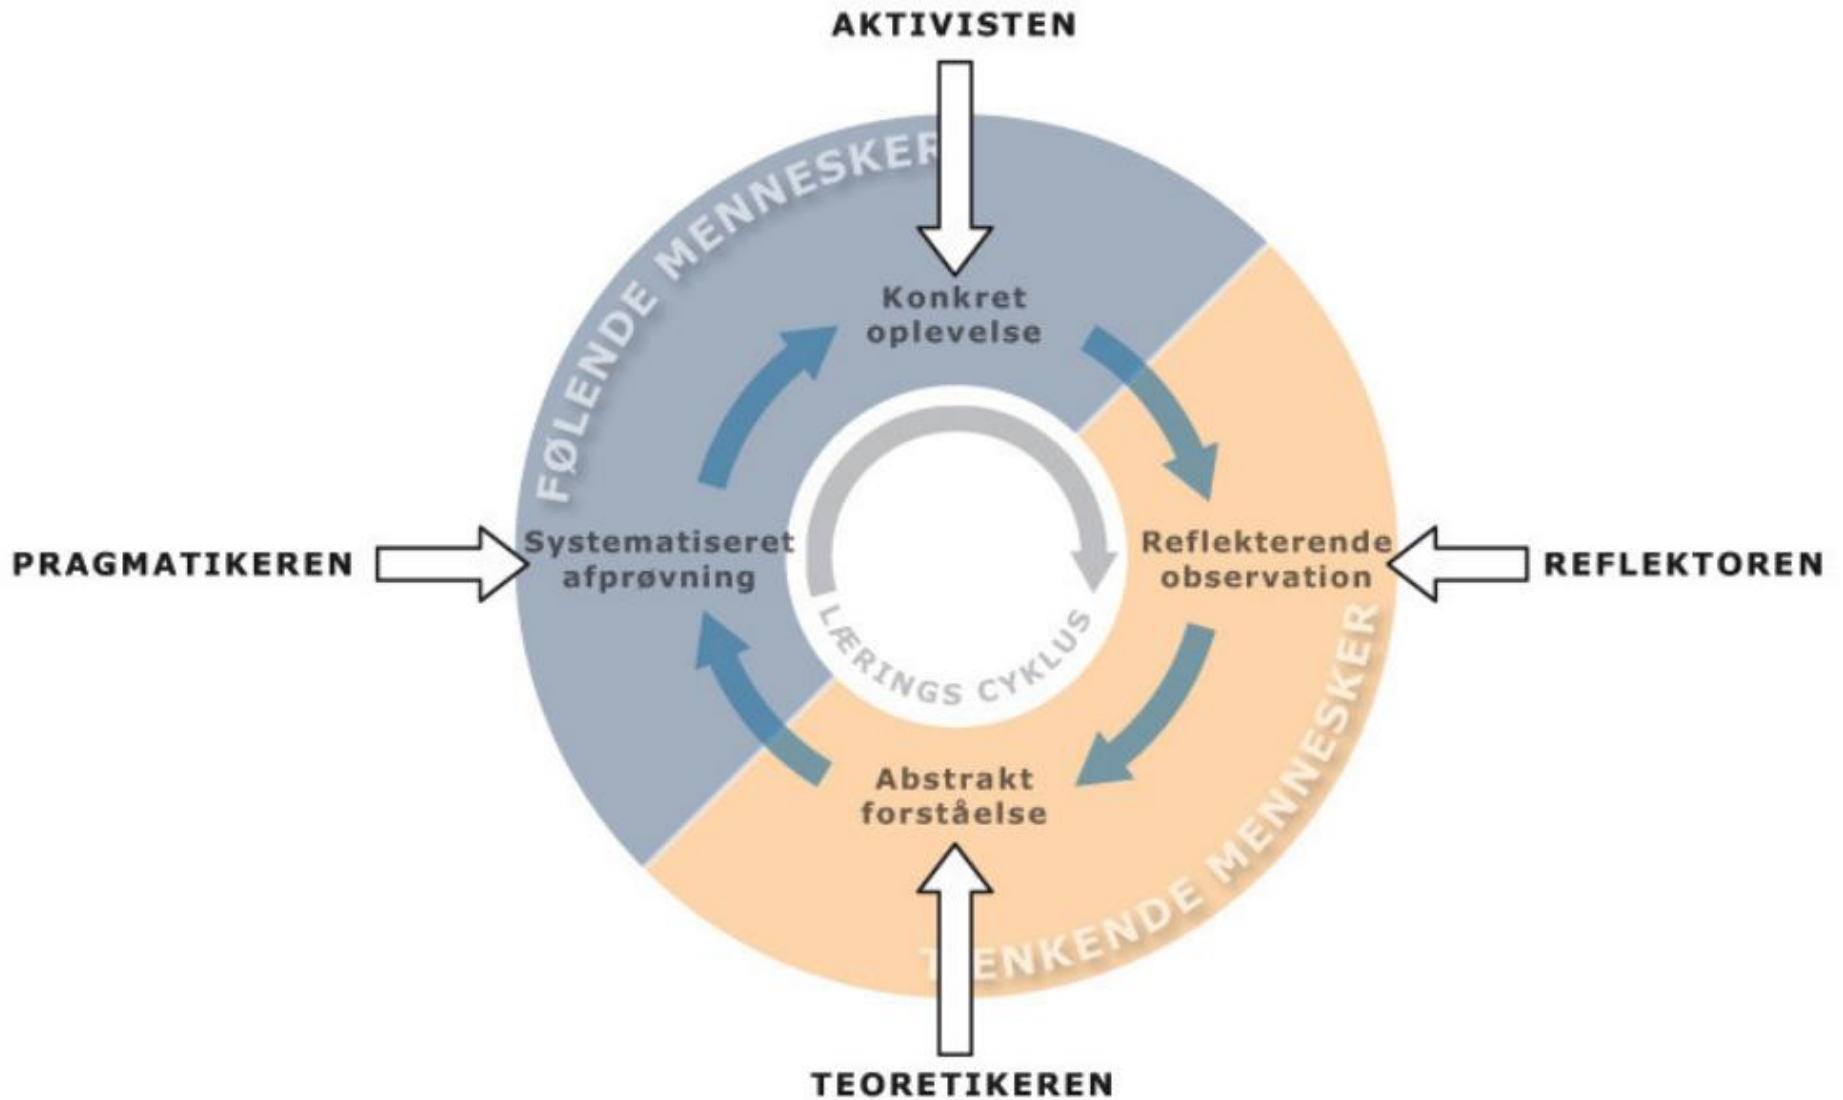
AKTIVISTEN

FØLENDE MENNESKER

Konkret oplevelse

PRAGMATIKEREN

Systematiseret afprøvning

Reflekterende observation

REFLEKTOREN

LÆRINGS CYKLUS

Abstrakt forståelse

TÆNKENDE MENNESKER

TEORETIKEREN